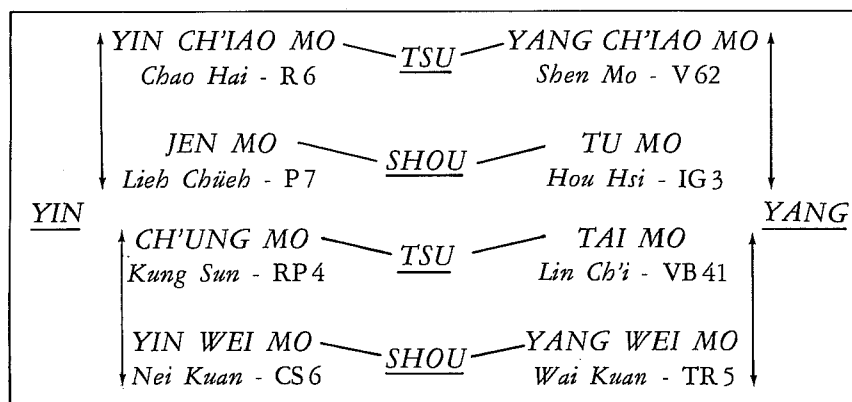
YIN CH'IAO MO
Chao Hai - R 6

TSU

YANG CH'IAO MO
Shen Mo - V 62

JEN MO
Lieh Chüeh - P 7

SHOU

TU MO
Hou Hsi - IG 3

YIN

YANG

CH'UNG MO
Kung Sun - RP 4

TSU

TAI MO
Lin Ch'i - VB 41

YIN WEI MO
Nei Kuan - CS 6

SHOU

YANG WEI MO
Wai Kuan - TR 5